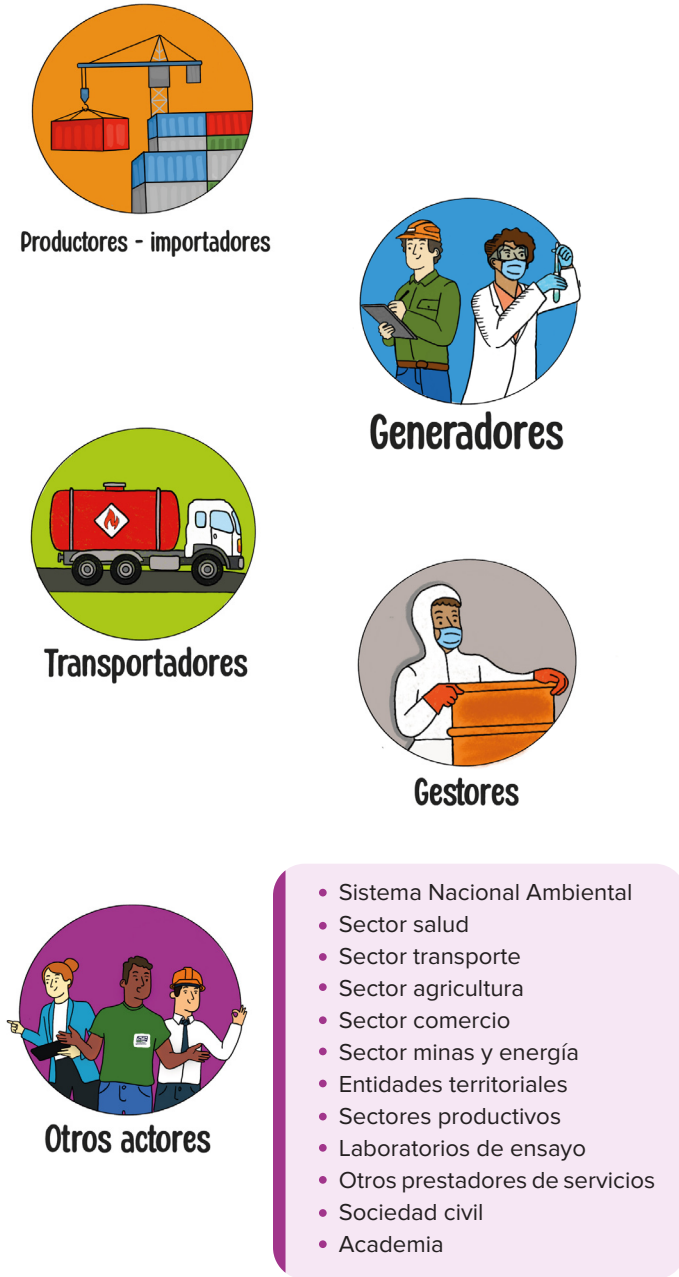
Productores - importadores

Generadores

Transportadores

Gestores

Otros actores

- Sistema Nacional Ambiental
- Sector salud
- Sector transporte
- Sector agricultura
- Sector comercio
- Sector minas y energía
- Entidades territoriales
- Sectores productivos
- Laboratorios de ensayo
- Otros prestadores de servicios
- Sociedad civil
- Academia